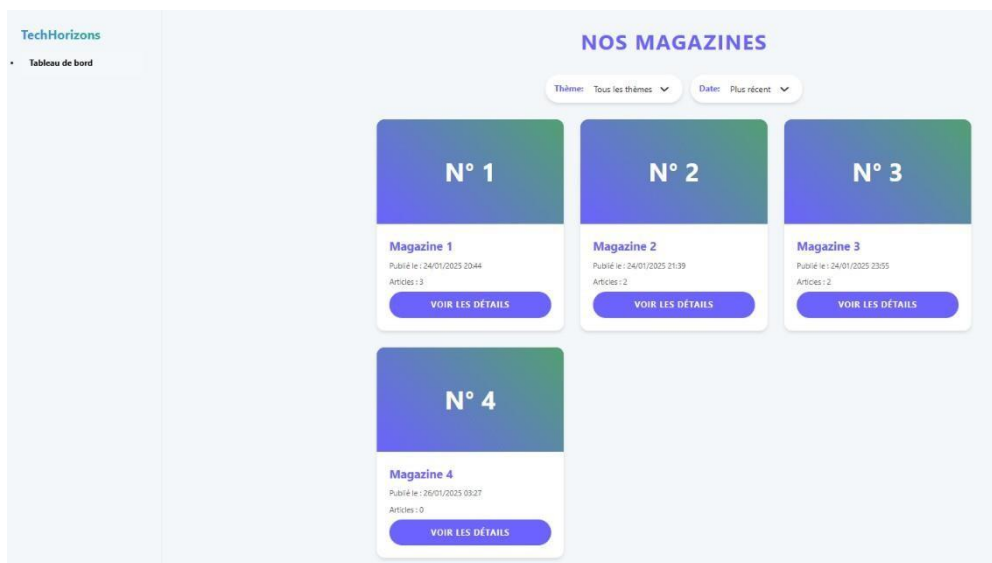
TechHorizons

- Tableau de bord

NOS MAGAZINES

Thème: Tous les thèmes

Date: Plus récent

N° 1

Magazine 1

Publié le : 24/01/2025 20:44

Articles : 3

VOIR LES DÉTAILS

N° 2

Magazine 2

Publié le : 24/01/2025 21:39

Articles : 2

VOIR LES DÉTAILS

N° 3

Magazine 3

Publié le : 24/01/2025 23:55

Articles : 2

VOIR LES DÉTAILS

N° 4

Magazine 4

Publié le : 26/01/2025 03:27

Articles : 0

VOIR LES DÉTAILS